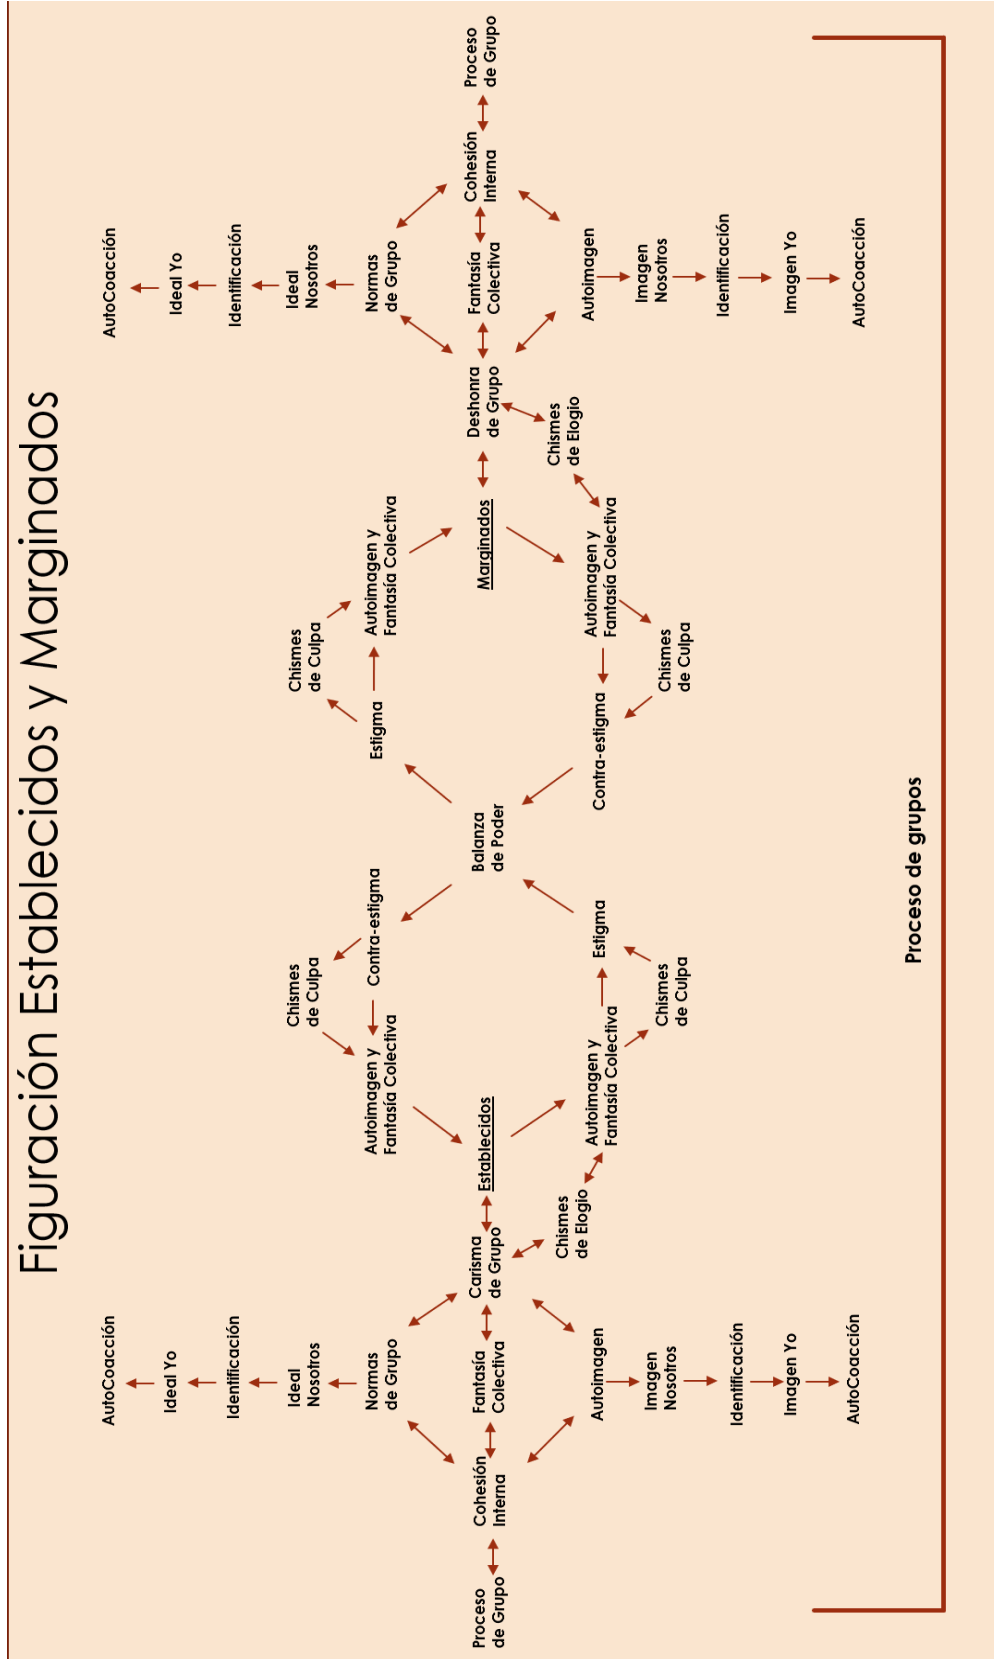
Figuración Establecidos y Marginados

Proceso de Grupo

Cohesión Interna

Normas de Grupo

Fantasía Colectiva

Autoimagen

Ideal Nosotros

Identificación

Ideal Yo

AutoCoacción

Imagen Nosotros

Identificación

Imagen Yo

AutoCoacción

Carisma de Grupo

Chismes de Elogio

Establecidos

Autoimagen y Fantasía Colectiva

Chismes de Culpa

Contra-estigma

Autoimagen y Fantasía Colectiva

Estigma

Chismes de Culpa

Balanza de Poder

Estigma

Chismes de Culpa

Autoimagen y Fantasía Colectiva

Contra-estigma

Chismes de Culpa

Autoimagen y Fantasía Colectiva

Marginados

Chismes de Elogio

Deshonra de Grupo

Normas de Grupo

Fantasía Colectiva

Autoimagen

Ideal Nosotros

Identificación

Ideal Yo

AutoCoacción

Imagen Nosotros

Identificación

Imagen Yo

AutoCoacción

Cohesión Interna

Proceso de Grupo

Proceso de grupos